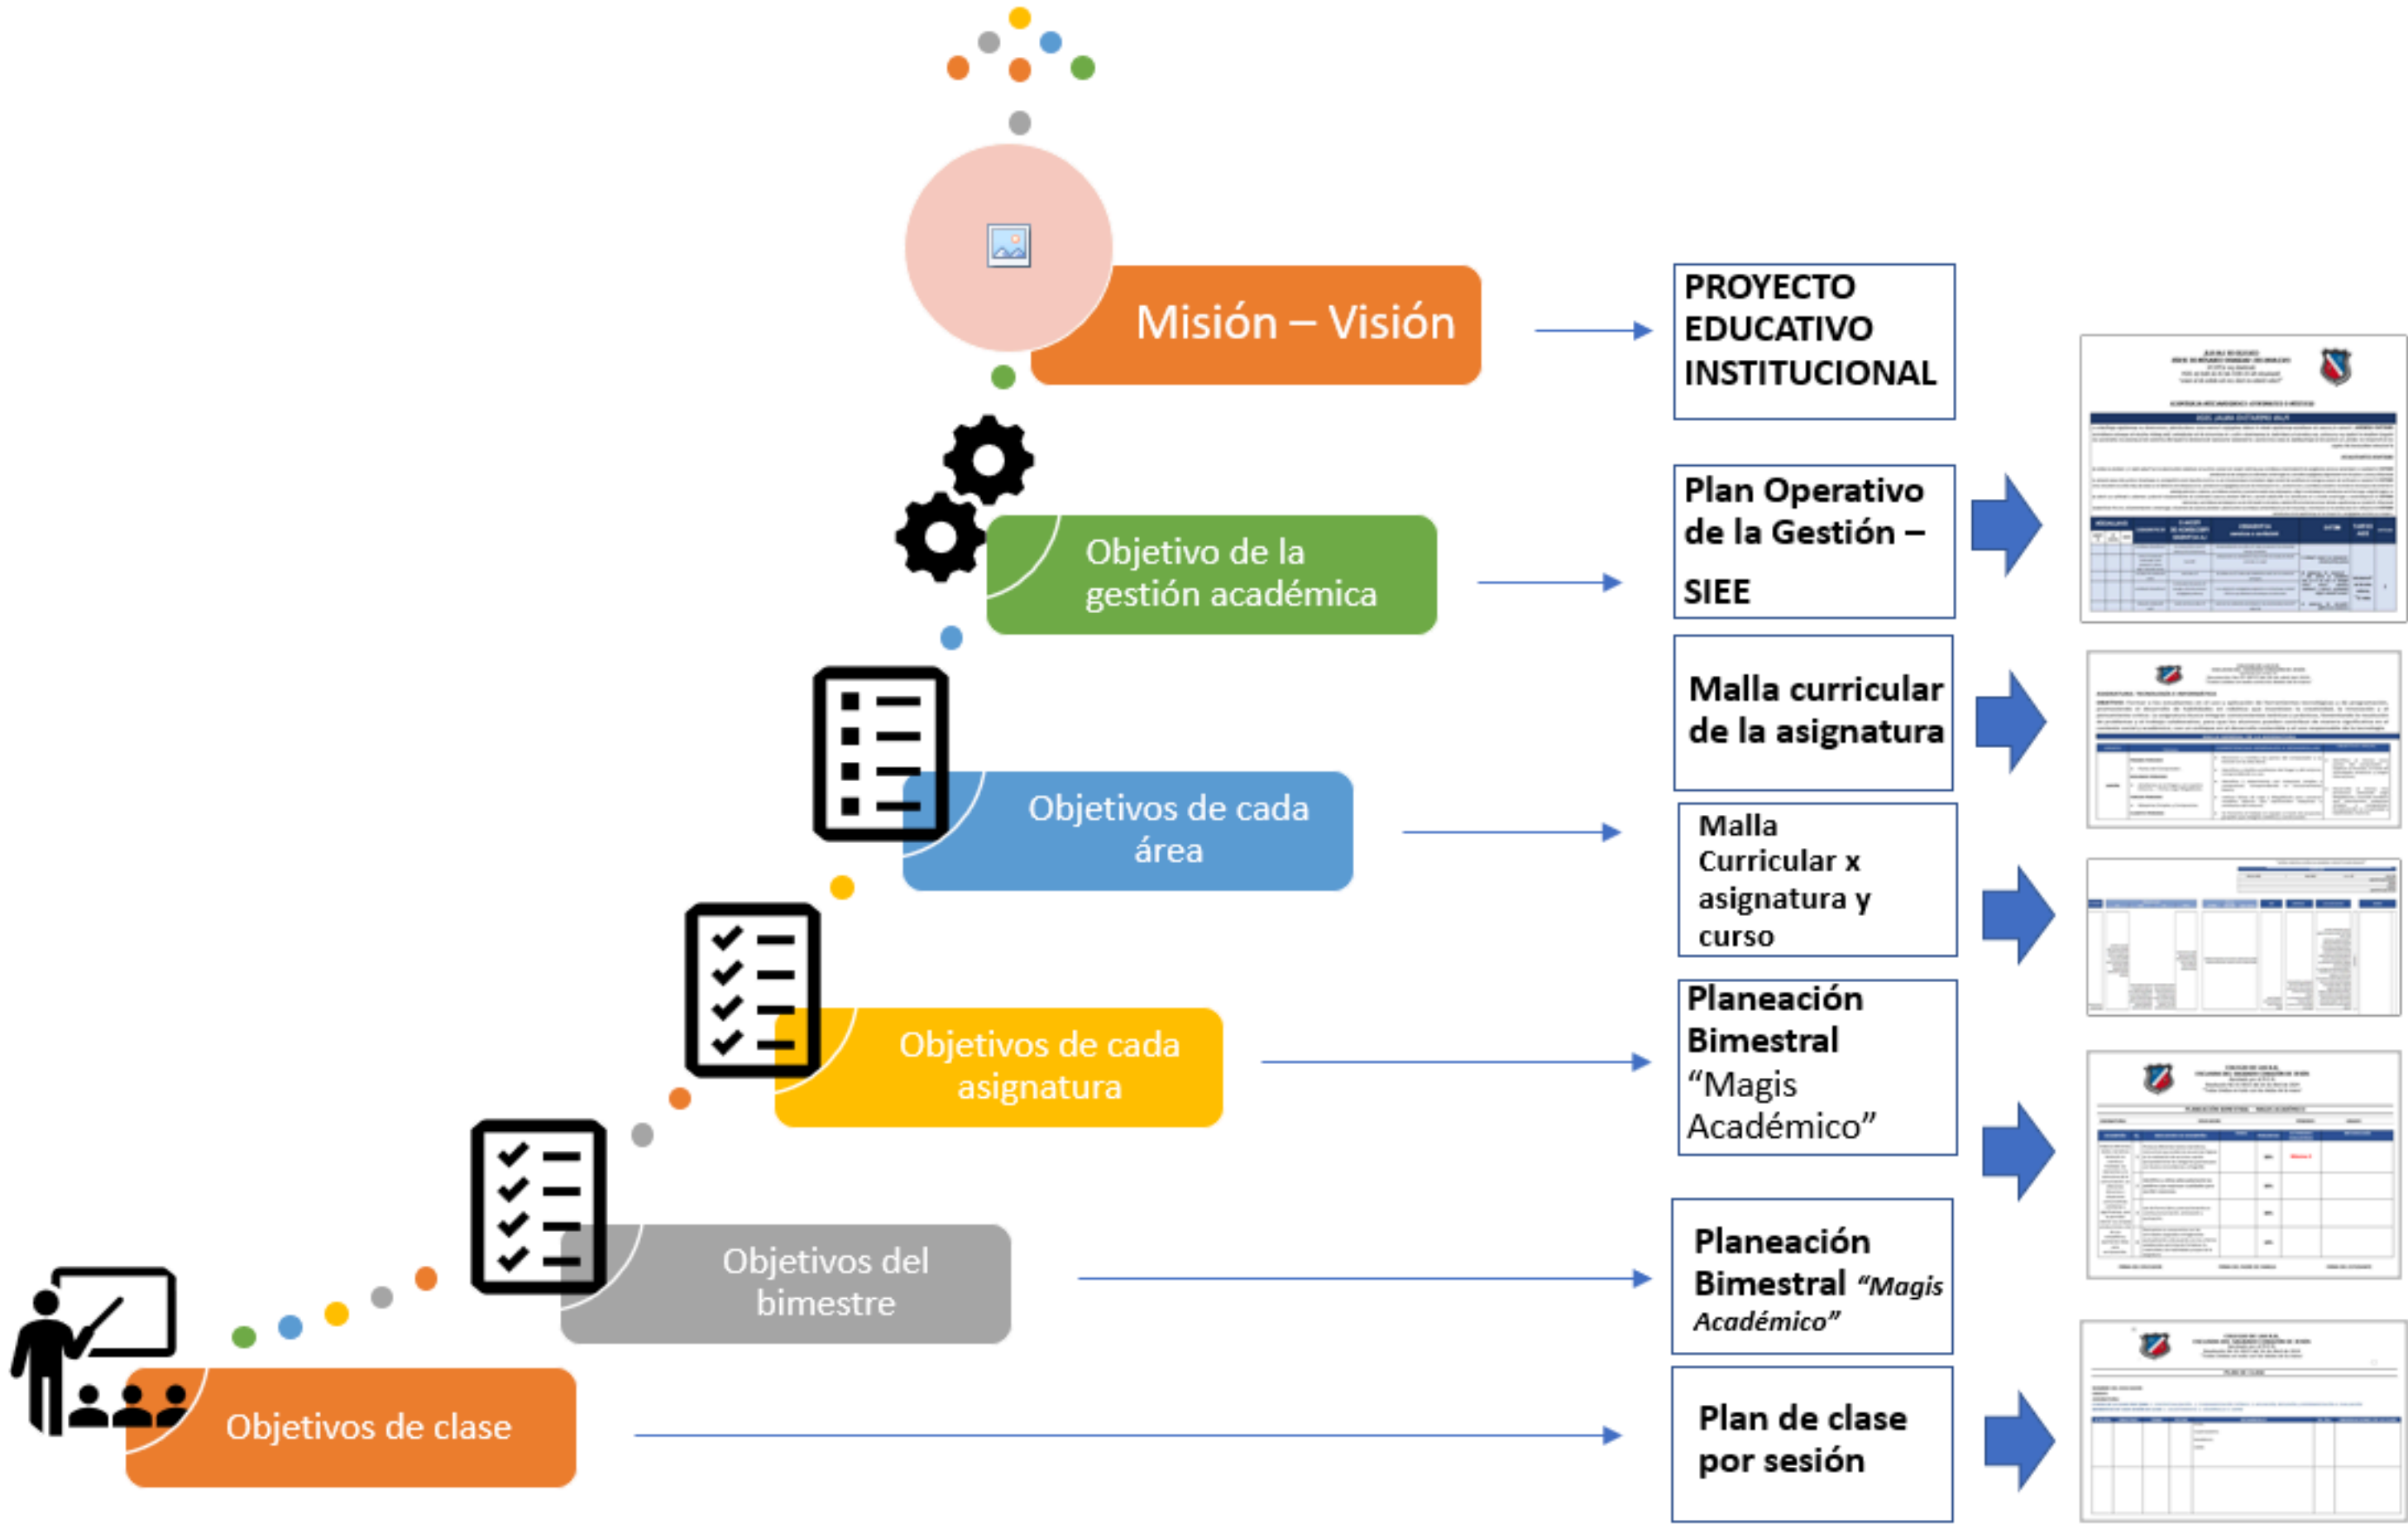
Misión – Visión

PROYECTO EDUCATIVO INSTITUCIONAL

Objetivo de la gestión académica

Plan Operativo de la Gestión – SIEE

Objetivos de cada área

Malla curricular de la asignatura

Malla Curricular x asignatura y curso

Objetivos de cada asignatura

Planeación Bimestral “Magis Académico”

Objetivos del bimestre

Planeación Bimestral “Magis Académico”

Objetivos de clase

Plan de clase por sesión